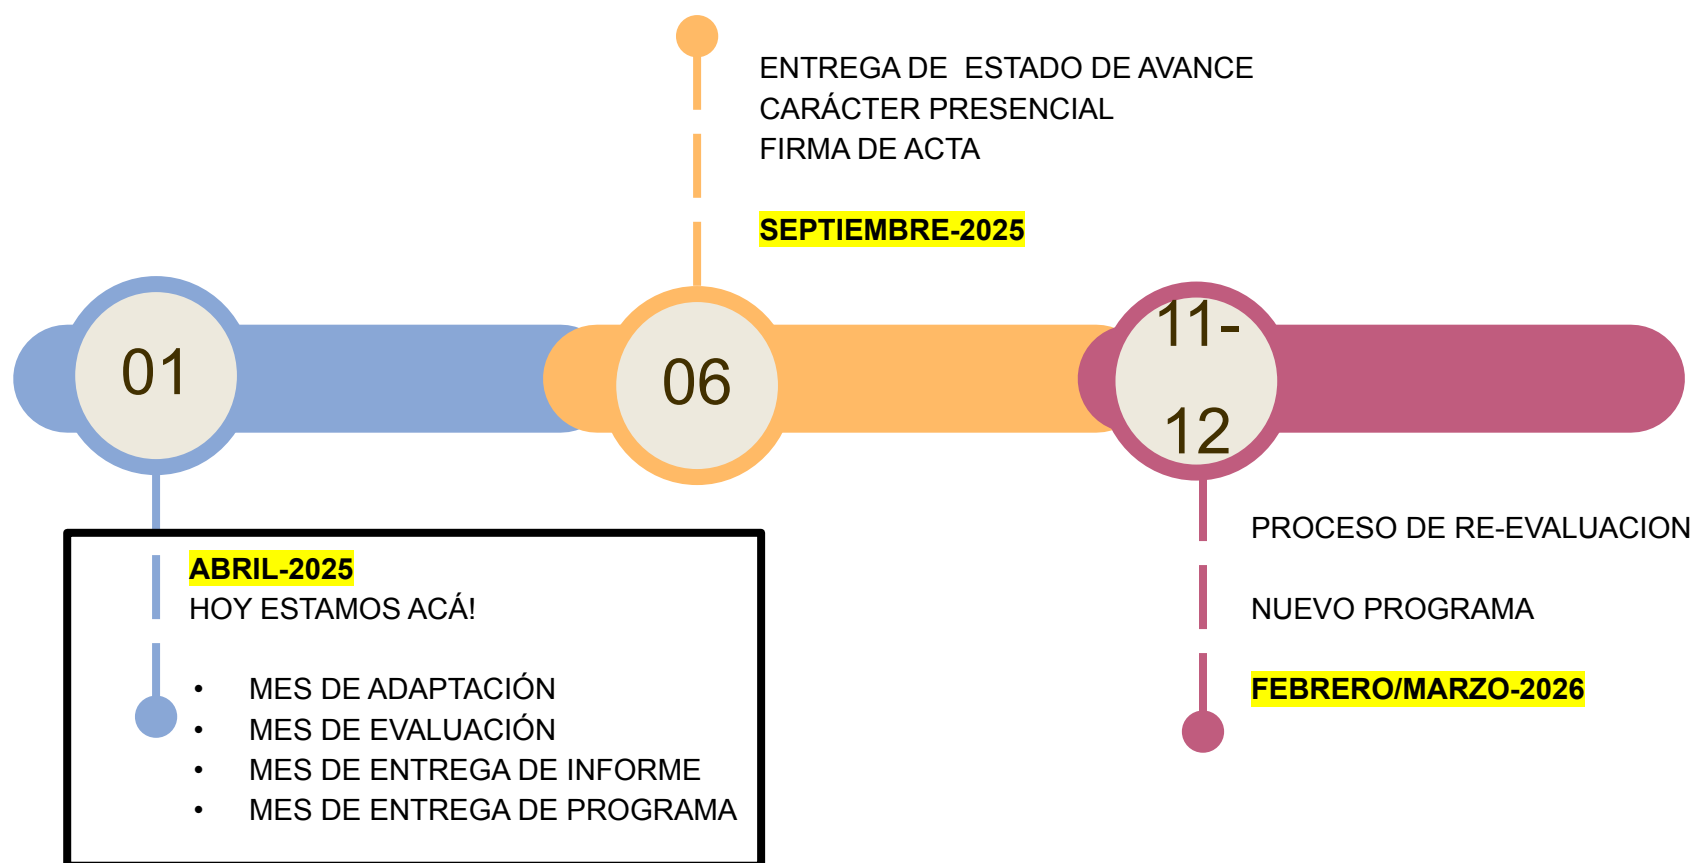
ENTREGA DE ESTADO DE AVANCE
CARÁCTER PRESENCIAL
FIRMA DE ACTA

SEPTIEMBRE-2025

01

06

11-
12

ABRIL-2025
HOY ESTAMOS ACÁ!

- MES DE ADAPTACIÓN
- MES DE EVALUACIÓN
- MES DE ENTREGA DE INFORME
- MES DE ENTREGA DE PROGRAMA

PROCESO DE RE-EVALUACION

NUEVO PROGRAMA

FEBRERO/MARZO-2026